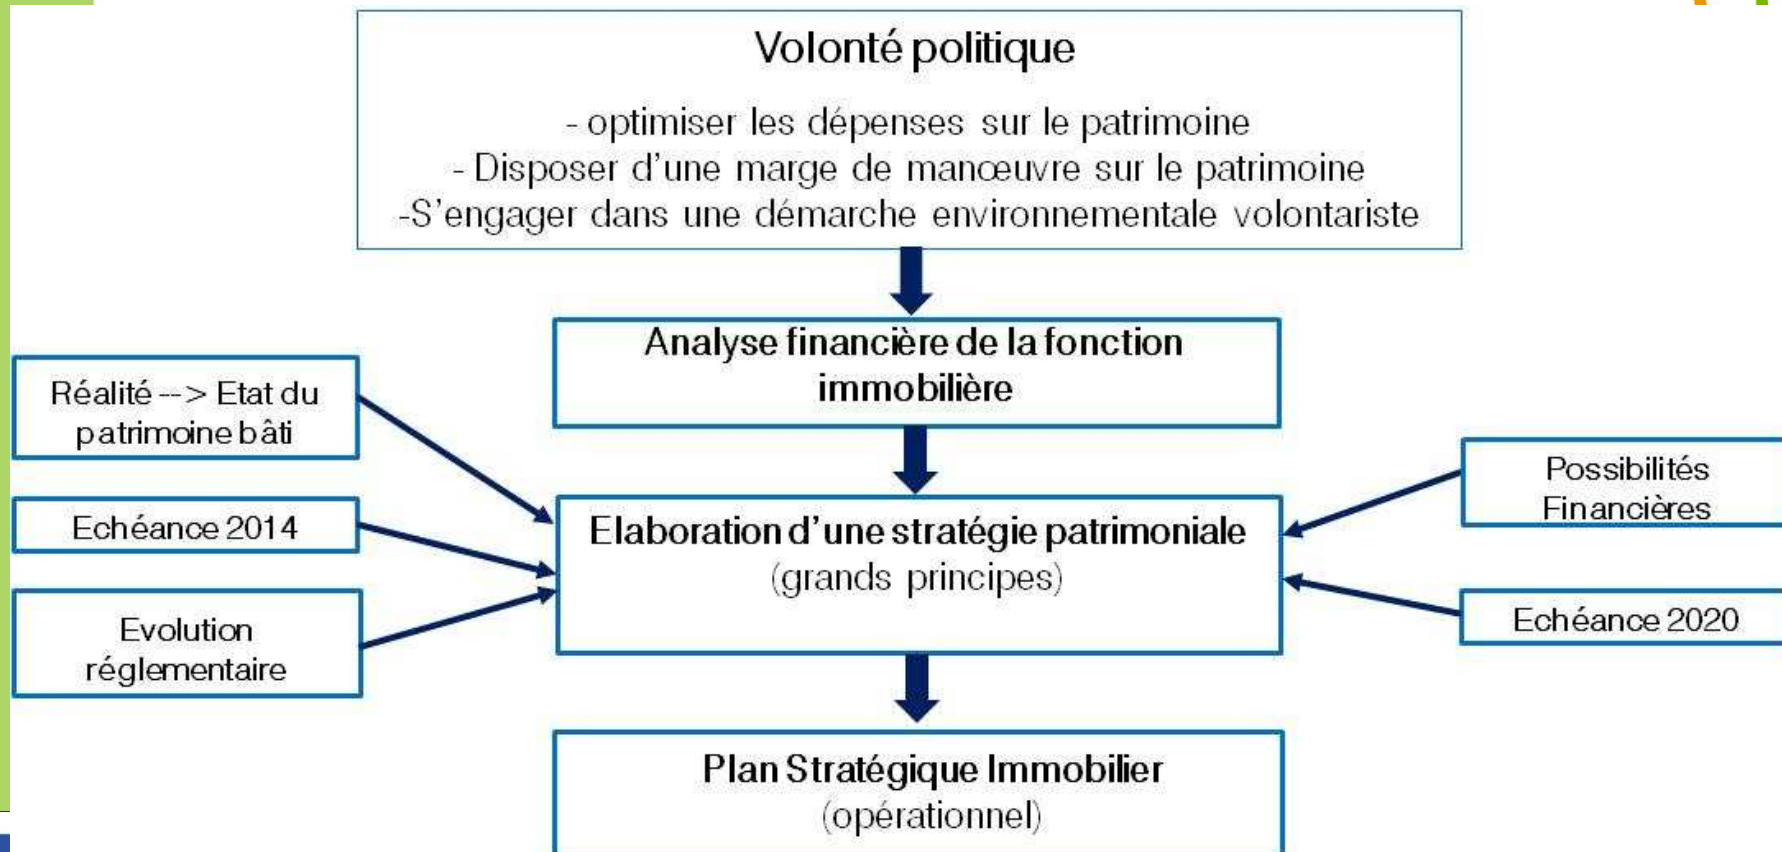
Volonté politique

- optimiser les dépenses sur le patrimoine
- Disposer d'une marge de manœuvre sur le patrimoine
-S'engager dans une démarche environnementale volontariste

Analyse financière de la fonction immobilière

Réalité --> Etat du patrimoine bâti

Echéance 2014

Evolution réglementaire

Elaboration d'une stratégie patrimoniale
(grands principes)

Possibilités Financières

Echéance 2020

Plan Stratégique Immobilier
(opérationnel)